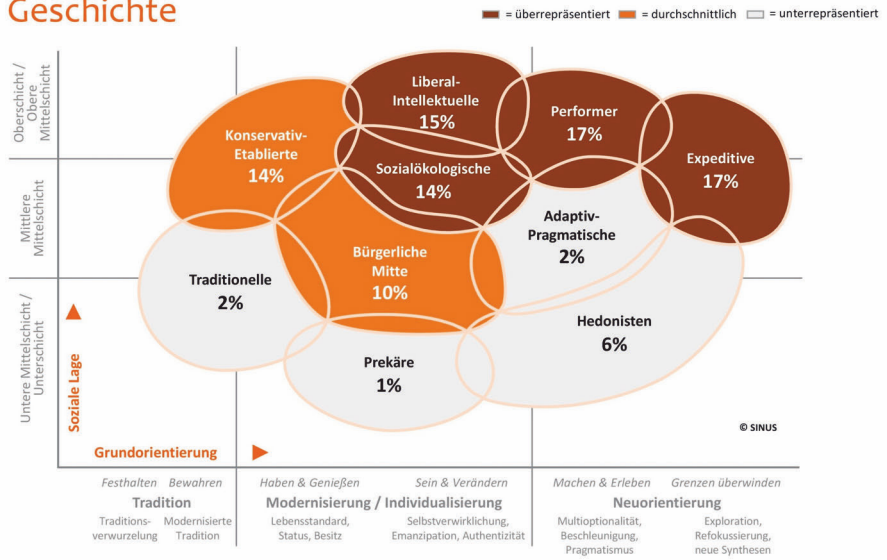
Geschichte

= überrepräsentiert = durchschnittlich = unterrepräsentiert

Oberschicht / Obere Mittelschicht

Mittlere Mittelschicht

Untere Mittelschicht / Unterschicht

Liberal-Intellektuelle 15%

Performer 17%

Konservativ-Etablierte 14%

Sozialökologische 14%

Expeditive 17%

Adaptiv-Pragmatische 2%

Bürgerliche Mitte 10%

Traditionelle 2%

Hedonisten 6%

Prekäre 1%

Soziale Lage

Grundorientierung

© SINUS

Festhalten Bewahren
Tradition
Traditionsverwurzelung
Modernisierte Tradition

Haben & Genießen Sein & Verändern
Modernisierung / Individualisierung
Lebensstandard, Status, Besitz
Selbstverwirklichung, Emanzipation, Authentizität

Machen & Erleben Grenzen überwinden
Neuorientierung
Multioptionalität, Beschleunigung, Pragmatismus
Exploration, Refokussierung, neue Synthesen